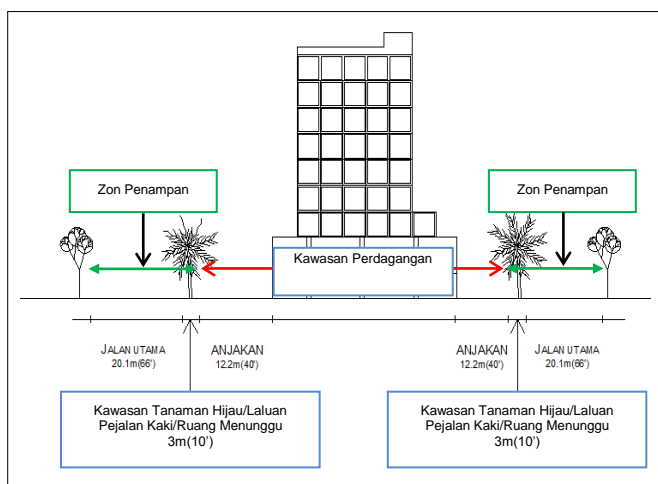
Zon Penampan

Zon Penampan

Kawasan Perdagangan

JALAN UTAMA 20.1m(66')

ANJAKAN 12.2m(40')

ANJAKAN 12.2m(40')

JALAN UTAMA 20.1m(66')

Kawasan Tanaman Hijau/Laluan Pejalan Kaki/Ruang Menunggu 3m(10')

Kawasan Tanaman Hijau/Laluan Pejalan Kaki/Ruang Menunggu 3m(10')